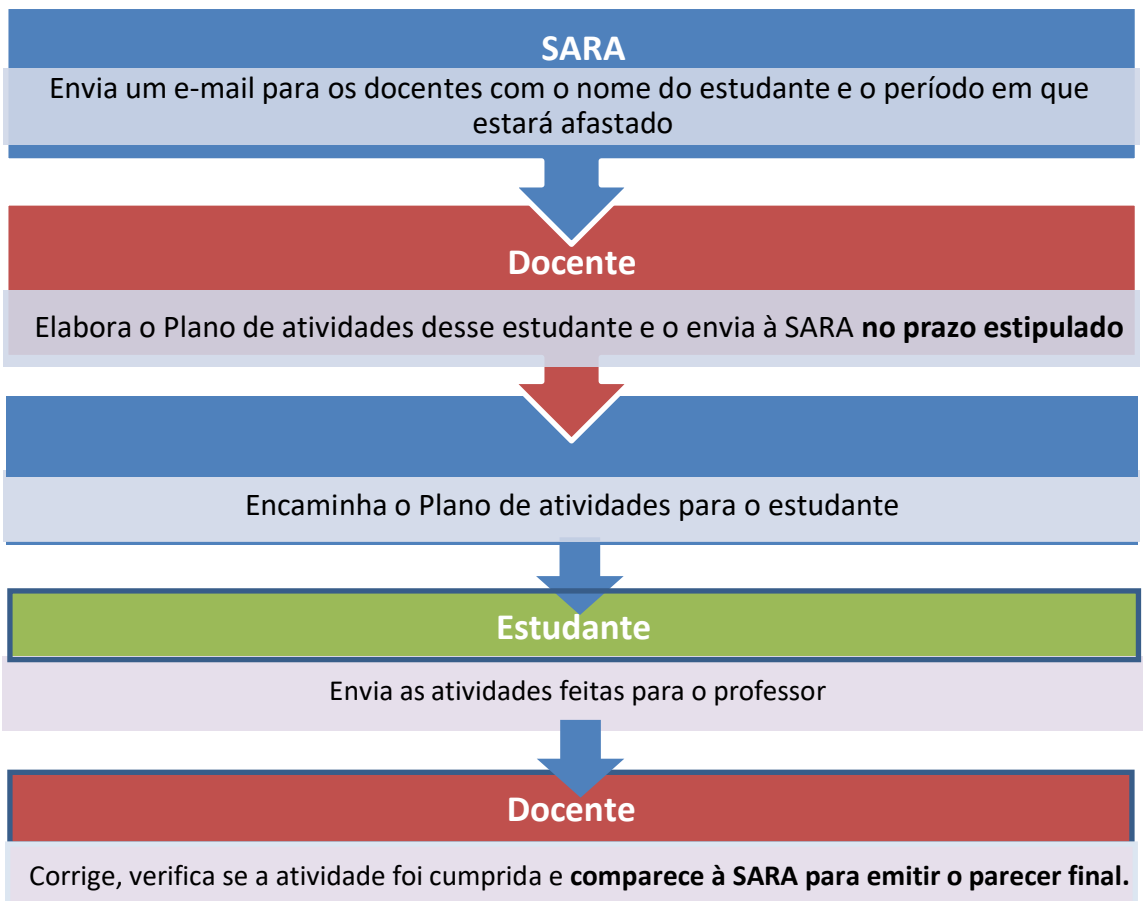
SARA

Envia um e-mail para os docentes com o nome do estudante e o período em que estará afastado

Docente

Elabora o Plano de atividades desse estudante e o envia à SARA **no prazo estipulado**

Encaminha o Plano de atividades para o estudante

Estudante

Envia as atividades feitas para o professor

Docente

Corrige, verifica se a atividade foi cumprida e **comparece à SARA para emitir o parecer final.**